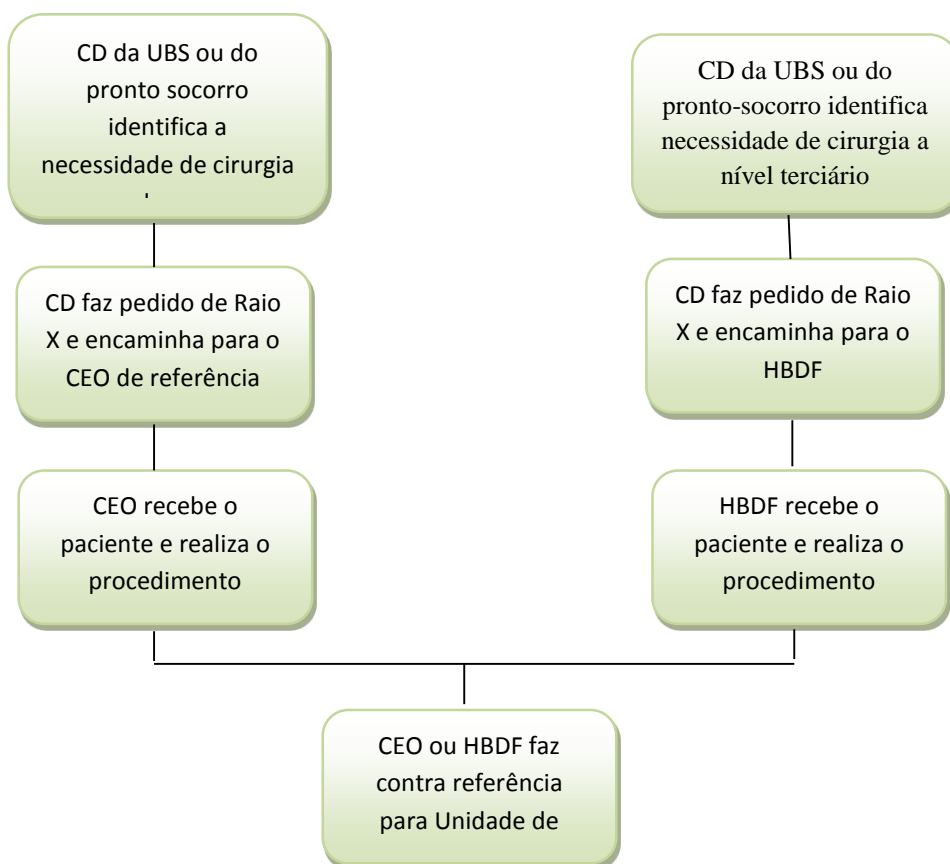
CD da UBS ou do pronto socorro identifica a necessidade de cirurgia

CD da UBS ou do pronto-socorro identifica necessidade de cirurgia a nível terciário

CD faz pedido de Raio X e encaminha para o CEO de referência

CD faz pedido de Raio X e encaminha para o HBDF

CEO recebe o paciente e realiza o procedimento

HBDF recebe o paciente e realiza o procedimento

CEO ou HBDF faz contra referência para Unidade de